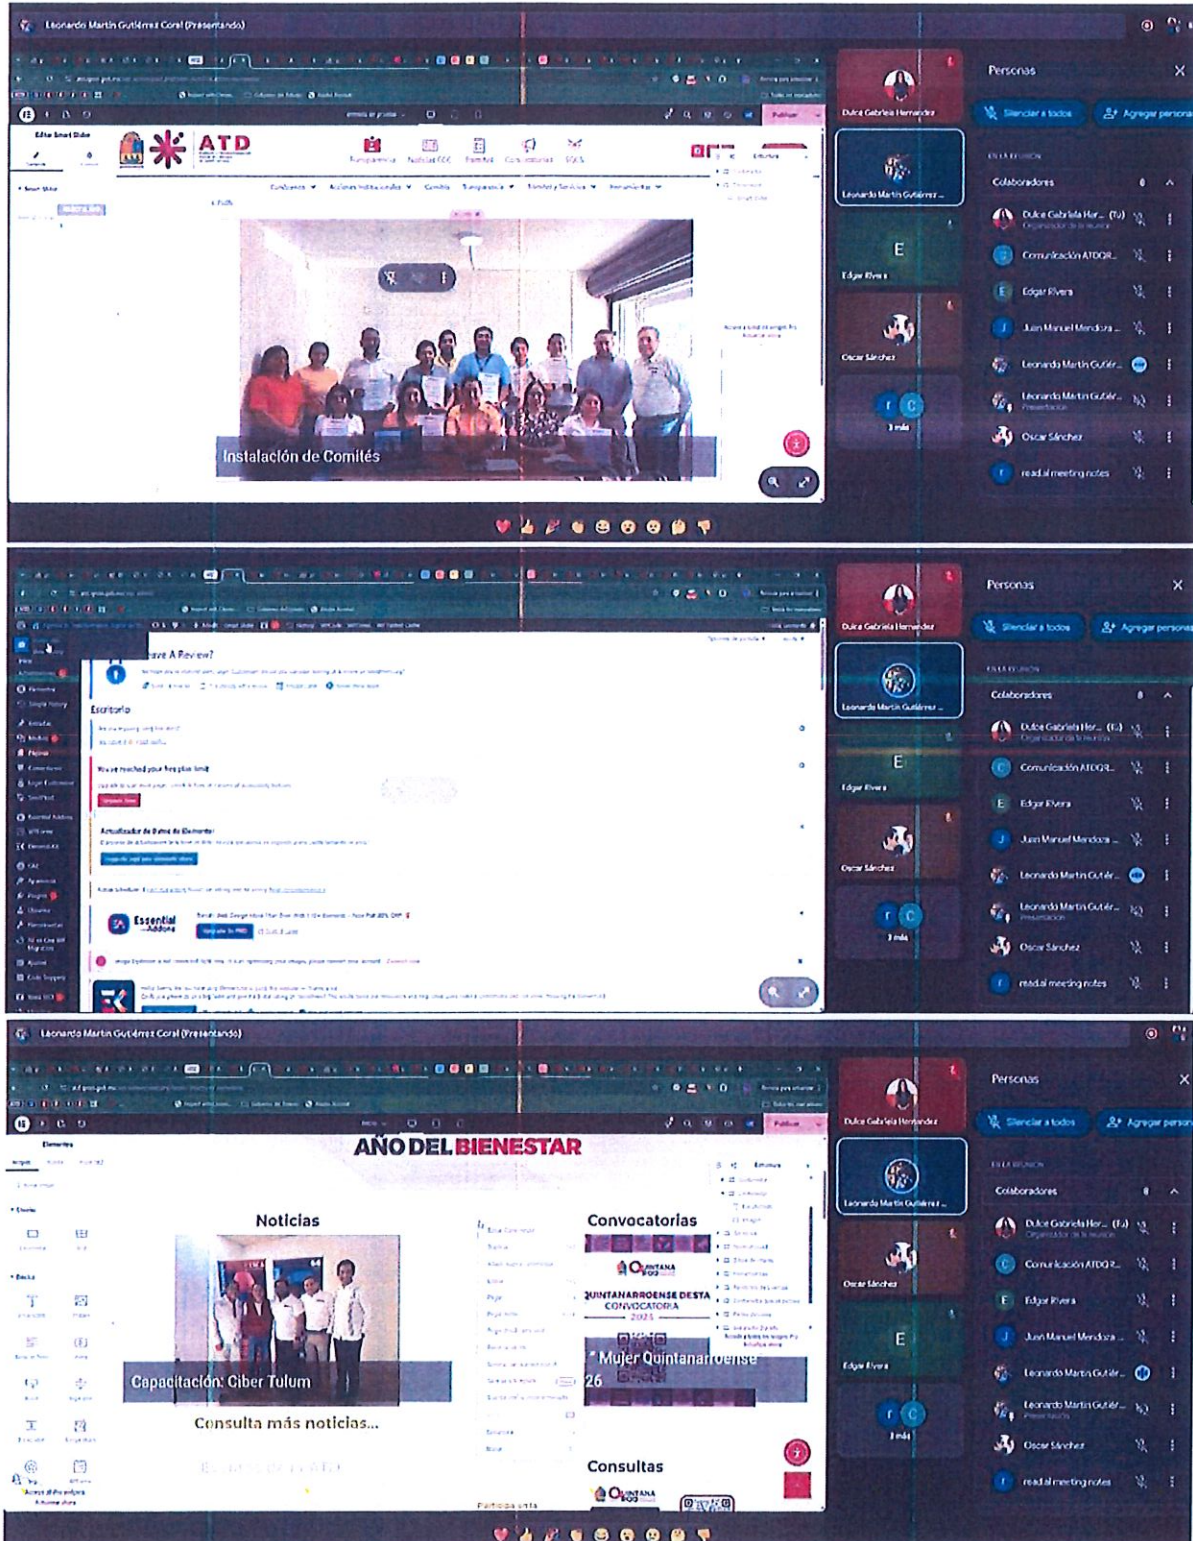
Leonardo Martín Gutiérrez Coral (Presentando)

Edita Smart Slider

ATD

Transparencia Noticias CCC Trámites Convocatorias SQCS

Instalación de Comités

Dulce Gabriela Hernández
Leonardo Martín Gutiérrez ...
E
Edgar Rivera
Oscar Sánchez
3 más

Personas
Silenciar a todos
Agregar personas
EN LA REUNIÓN
Colaboradores
Dulce Gabriela Her... (Tú)
Organizador de la reunión
Comunicación ATDQR...
Edgar Rivera
Juan Manuel Mendoza ...
Leonardo Martín Gutiér...
Leonardo Martín Gutiér...
Presentación
Oscar Sánchez
read.ai meeting notes

ave A Review?

Escritorio

You've reached your free plan limit

Actualizador de Datos de Elementor

Essential Addons

Dulce Gabriela Hernández
Leonardo Martín Gutiérrez ...
E
Edgar Rivera
Oscar Sánchez
3 más

Personas
Silenciar a todos
Agregar personas
EN LA REUNIÓN
Colaboradores
Dulce Gabriela Her... (Tú)
Organizador de la reunión
Comunicación ATDQR...
Edgar Rivera
Juan Manuel Mendoza ...
Leonardo Martín Gutiér...
Leonardo Martín Gutiér...
Presentación
Oscar Sánchez
read.ai meeting notes

Leonardo Martín Gutiérrez Coral (Presentando)

Elementor

AÑO DEL BIENESTAR

Noticias
Capacitación: Ciber Tulum
Consulta más noticias...

Convocatorias
QUINTANA ROO
QUINTANARROENSE DESTA
CONVOCATORIA
2025
Mujer Quintanarroense
26

Consultas
QUINTANA ROO

Dulce Gabriela Hernández
Leonardo Martín Gutiérrez ...
Oscar Sánchez
E
Edgar Rivera
3 más

Personas
Silenciar a todos
Agregar person
EN LA REUNIÓN
Colaboradores
Dulce Gabriela Her... (Tú)
Organizador de la reunión
Comunicación ATDQR...
Edgar Rivera
Juan Manuel Mendoza ...
Leonardo Martín Gutiér...
Leonardo Martín Gutiér...
Presentación
Oscar Sánchez
read.ai meeting notes